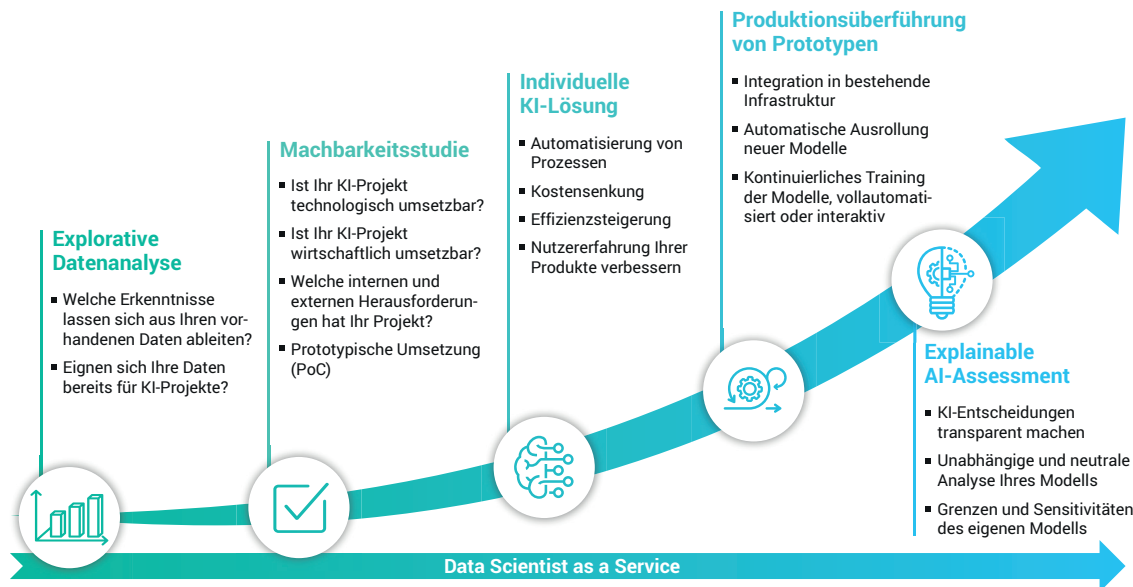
Explorative Datenanalyse

- Welche Erkenntnisse lassen sich aus Ihren vorhandenen Daten ableiten?
- Eignen sich Ihre Daten bereits für KI-Projekte?

Machbarkeitsstudie

- Ist Ihr KI-Projekt technologisch umsetzbar?
- Ist Ihr KI-Projekt wirtschaftlich umsetzbar?
- Welche internen und externen Herausforderungen hat Ihr Projekt?
- Prototypische Umsetzung (PoC)

Individuelle KI-Lösung

- Automatisierung von Prozessen
- Kostensenkung
- Effizienzsteigerung
- Nutzererfahrung Ihrer Produkte verbessern

Produktionsüberführung von Prototypen

- Integration in bestehende Infrastruktur
- Automatische Ausrollung neuer Modelle
- Kontinuierliches Training der Modelle, vollautomatisiert oder interaktiv

Explainable AI-Assessment

- KI-Entscheidungen transparent machen
- Unabhängige und neutrale Analyse Ihres Modells
- Grenzen und Sensitivitäten des eigenen Modells

Data Scientist as a Service